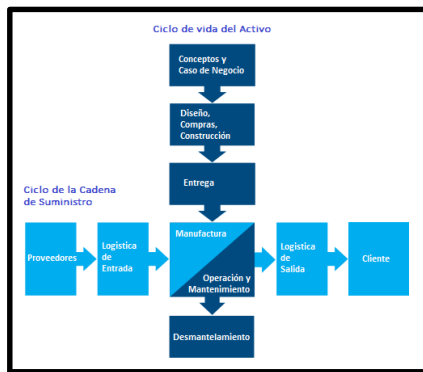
Ciclo de vida del Activo

Conceptos y Caso de Negocio

Diseño, Compras, Construcción

Entrega

Ciclo de la Cadena de Suministro

Proveedores

Logística de Entrada

Manufactura

Operación y Mantenimiento

Logística de Salida

Cliente

Desmantelamiento